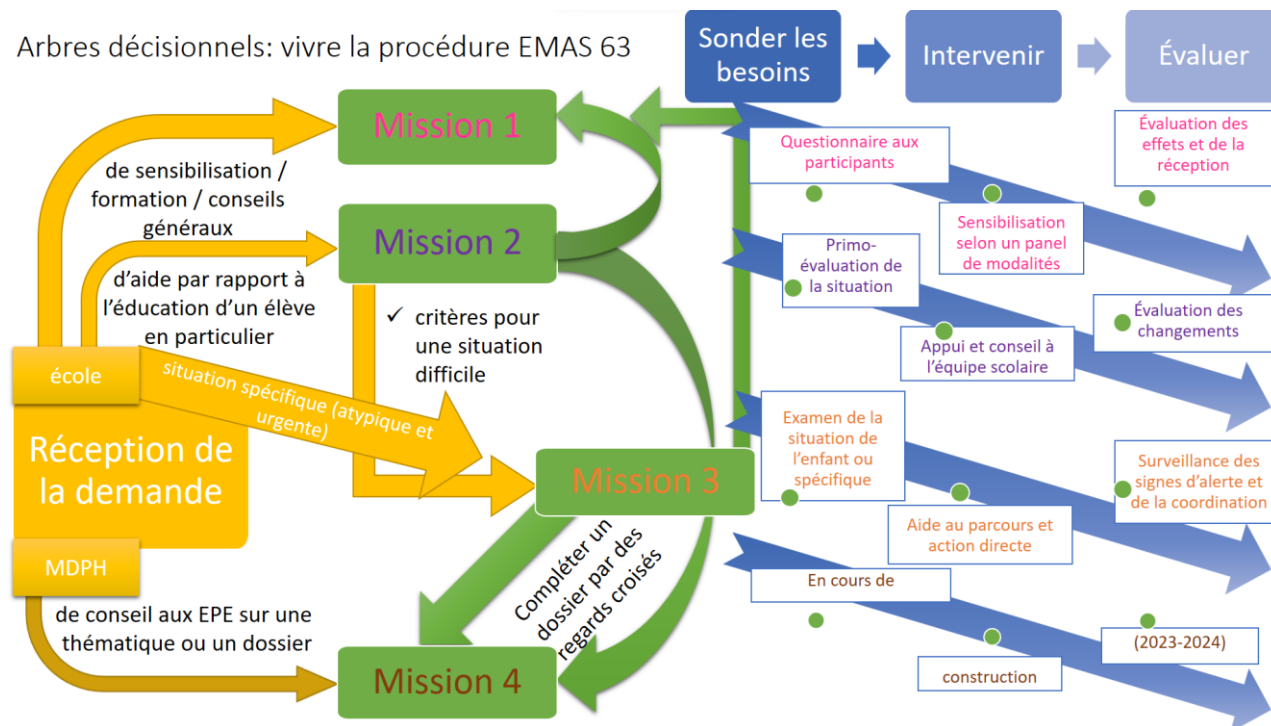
Arbres décisionnels: vivre la procédure EMAS 63

Sonder les besoins

Intervenir

Évaluer

Mission 1

de sensibilisation / formation / conseils généraux

Mission 2

d'aide par rapport à l'éducation d'un élève en particulier

✓ critères pour une situation difficile

école

situation spécifique (atypique et urgente)

Réception de la demande

Mission 3

MDPH

de conseil aux EPE sur une thématique ou un dossier

Compléter un dossier par des regards croisés

Mission 4

Questionnaire aux participants

Sensibilisation selon un panel de modalités

Évaluation des effets et de la réception

Primo-évaluation de la situation

Appui et conseil à l'équipe scolaire

Évaluation des changements

Examen de la situation de l'enfant ou spécifique

Aide au parcours et action directe

Surveillance des signes d'alerte et de la coordination

En cours de

construction

(2023-2024)